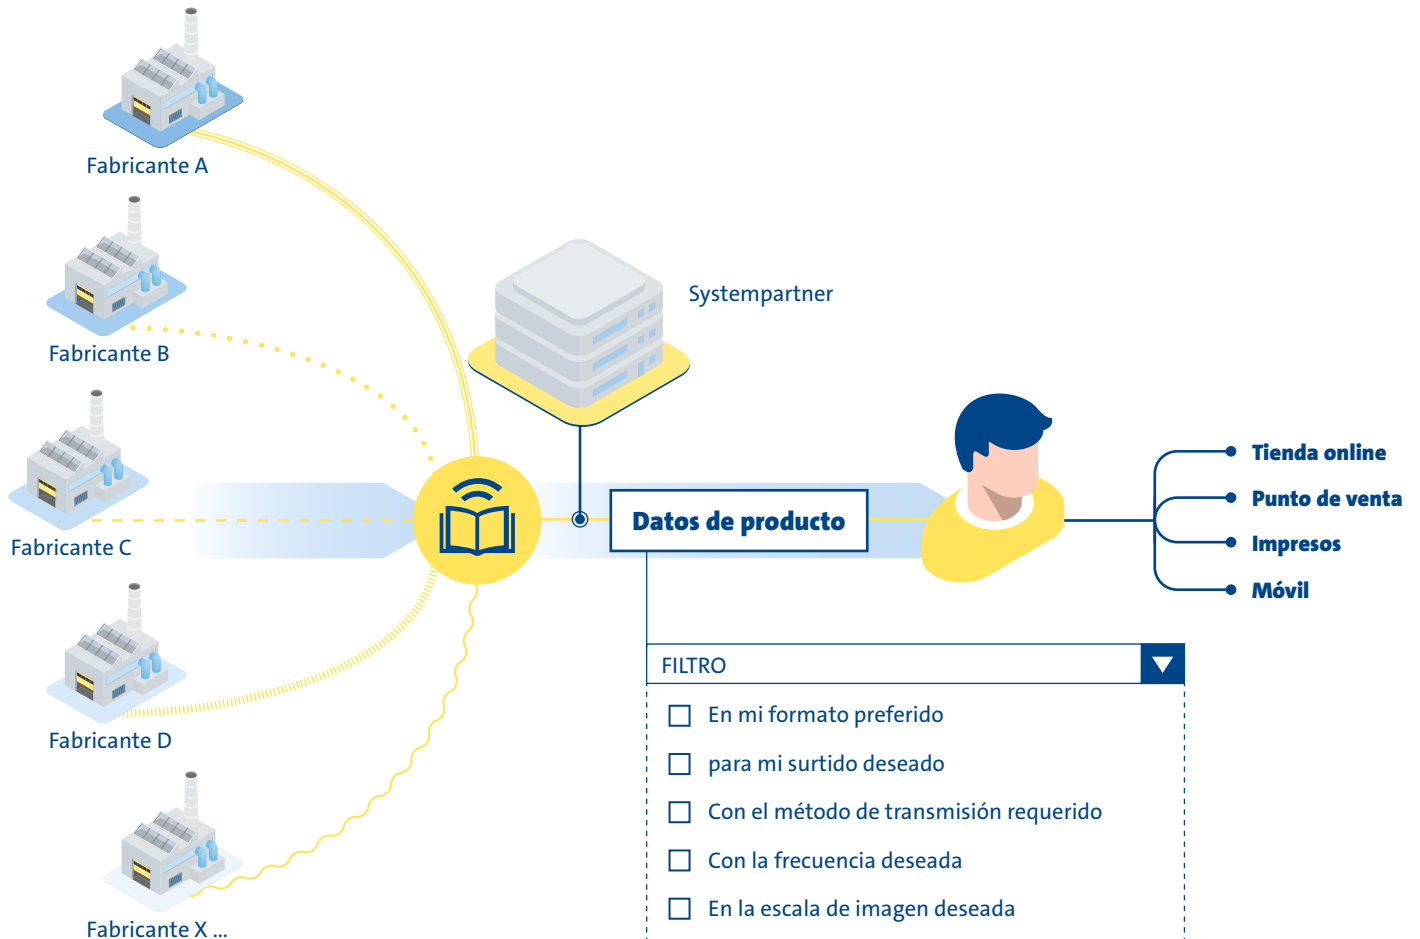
Fabricante A

Fabricante B

Fabricante C

Fabricante D

Fabricante X ...

Systempartner

Datos de producto

Tienda online
Punto de venta
Impresos
Móvil

FILTRO

☐ En mi formato preferido
☐ para mi surtido deseado
☐ Con el método de transmisión requerido
☐ Con la frecuencia deseada
☐ En la escala de imagen deseada